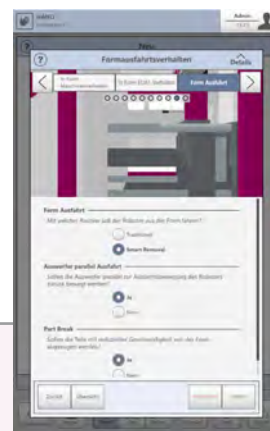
Admin

Neu

?
Formausfahrtsverhalten
Details

In Form Auswerferverhalten
In Form (Ech) Verhalten
Form Ausfahrt

Form Ausfahrt
Mit welcher Position soll der Roboter aus der Form fahren?
Traditionell
Smart Removal

Auswerfer parallel Ausfahrt
Sollen die Auswerfer parallel zur Ausfahrtbewegung des Roboters zurück bewegt werden?
Ja
Nein

Part Break
Sollen die Teile mit reduzierter Geschwindigkeit aus der Form abgezogen werden?
Ja
Nein

Zurück
Übersicht
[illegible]
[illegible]